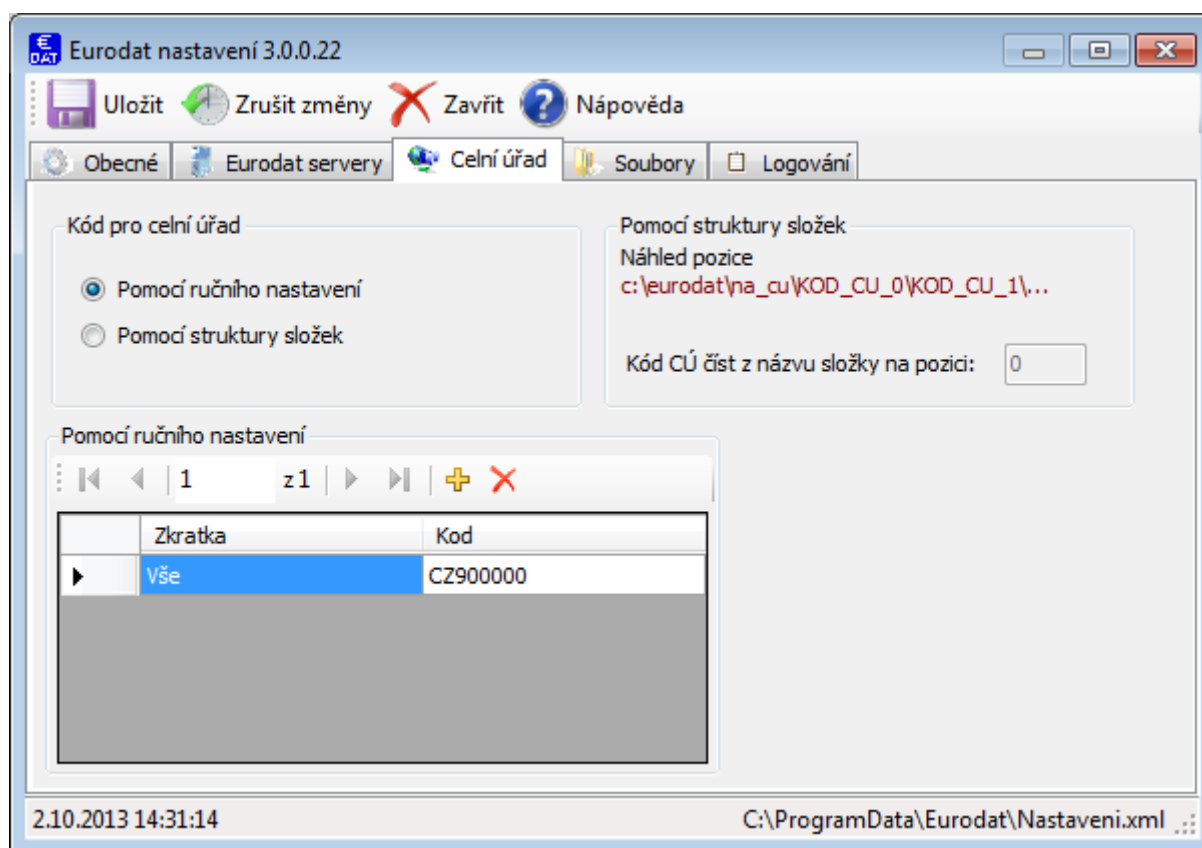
Eurodat nastavení 3.0.0.22

Uložit Zrušit změny Zavřít Nápověda

Obecné | Eurodat servery | Celní úřad | Soubory | Logování

Kód pro celní úřad

Pomocí ručního nastavení
Pomocí struktury složek

Pomocí struktury složek
Náhled pozice
c:\eurodat\na_cu\KOD_CU_0\KOD_CU_1\...

Kód CÚ číst z názvu složky na pozici: 0

Pomocí ručního nastavení

1 z 1

| | Zkratka | Kod |
|---|---|---|
| ▶ | Vše | CZ900000 |

2.10.2013 14:31:14 C:\ProgramData\Eurodat\Nastaveni.xml